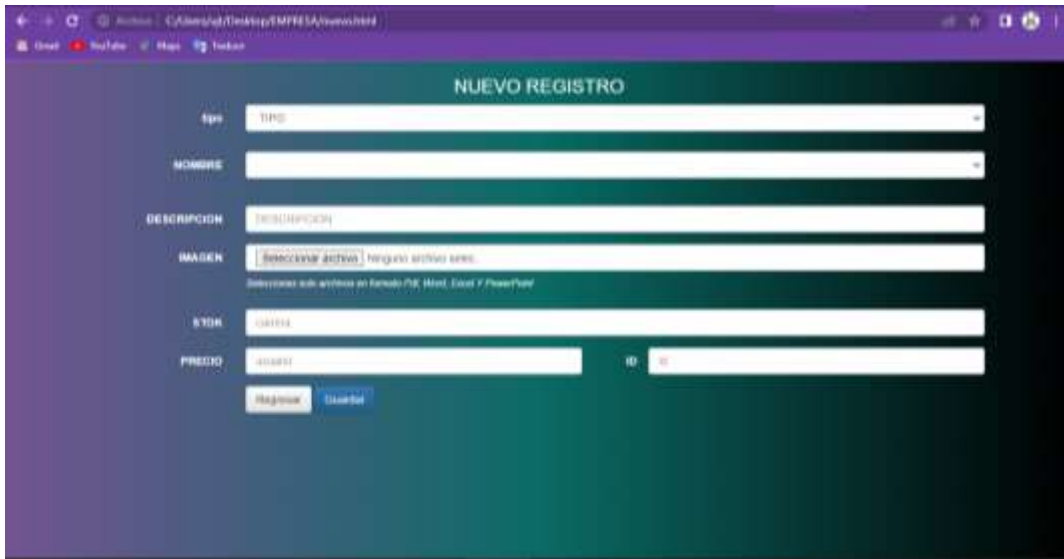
Archivo | C:/Users/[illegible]/Desktop/EMPRESA/nuevo.html

Gmail YouTube Maps Traducir

NUEVO REGISTRO

tipo TIPO

NOMBRE

DESCRIPCION DESCRIPCION

IMAGEN Seleccionar archivo Ninguno archivo selec.

Seleccionar solo archivos en formato Pdf, Word, Excel Y PowerPoint

STOK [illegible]

PRECIO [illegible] ID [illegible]

Regresar Guardar